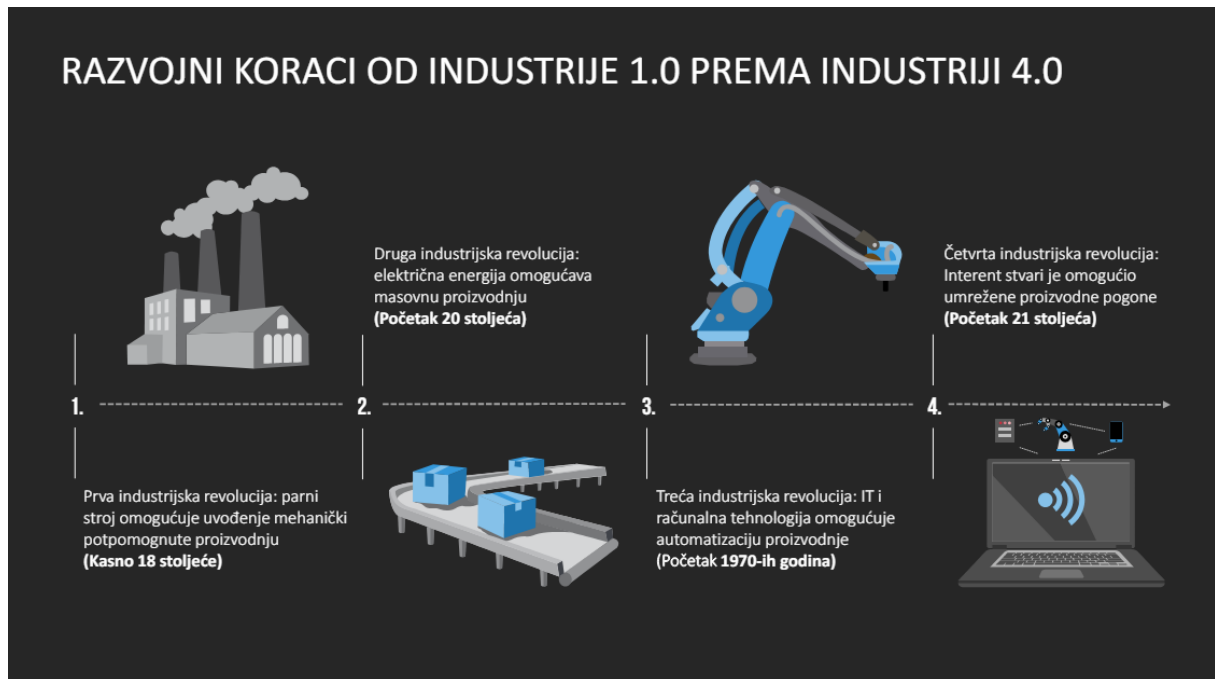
RAZVOJNI KORACI OD INDUSTRIJE 1.0 PREMA INDUSTRIJI 4.0

1.

Prva industrijska revolucija: parni stroj omogućuje uvođenje mehanički potpomognute proizvodnju
**(Kasno 18 stoljeće)**

2.

Druga industrijska revolucija: električna energija omogućava masovnu proizvodnju
**(Početak 20 stoljeća)**

3.

Treća industrijska revolucija: IT i računalna tehnologija omogućuje automatizaciju proizvodnje
(Početak **1970-ih godina**)

4.

Četvrta industrijska revolucija: Interent stvari je omogućio umrežene proizvodne pogone
**(Početak 21 stoljeća)**